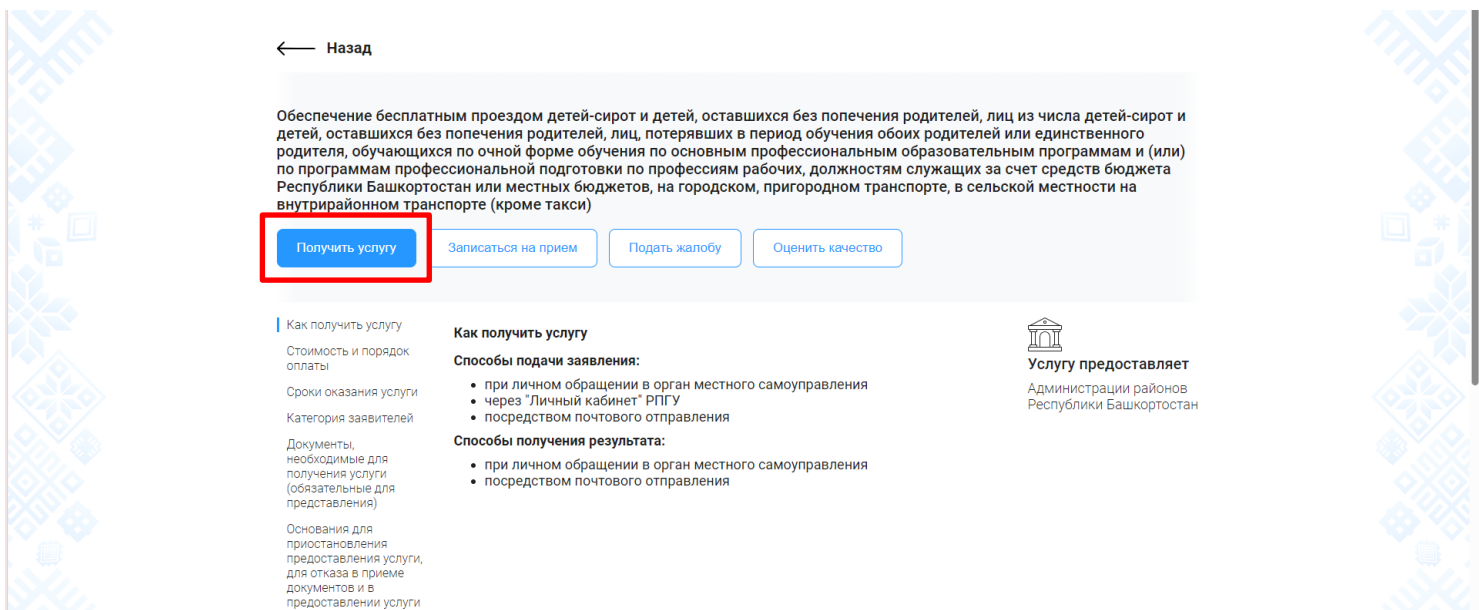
Назад

Обеспечение бесплатным проездом детей-сирот и детей, оставшихся без попечения родителей, лиц из числа детей-сирот и детей, оставшихся без попечения родителей, лиц, потерявших в период обучения обоих родителей или единственного родителя, обучающихся по очной форме обучения по основным профессиональным образовательным программам и (или) по программам профессиональной подготовки по профессиям рабочих, должностям служащих за счет средств бюджета Республики Башкортостан или местных бюджетов, на городском, пригородном транспорте, в сельской местности на внутрирайонном транспорте (кроме такси)

Получить услугу

Записаться на прием

Подать жалобу

Оценить качество

Как получить услугу

Стоимость и порядок оплаты

Сроки оказания услуги

Категория заявителей

Документы, необходимые для получения услуги (обязательные для представления)

Основания для приостановления предоставления услуги, для отказа в приеме документов и в предоставлении услуги

Как получить услугу

Способы подачи заявления:

• при личном обращении в орган местного самоуправления
• через "Личный кабинет" РПГУ
• посредством почтового отправления

Способы получения результата:

• при личном обращении в орган местного самоуправления
• посредством почтового отправления

Услугу предоставляет

Администрации районов Республики Башкортостан